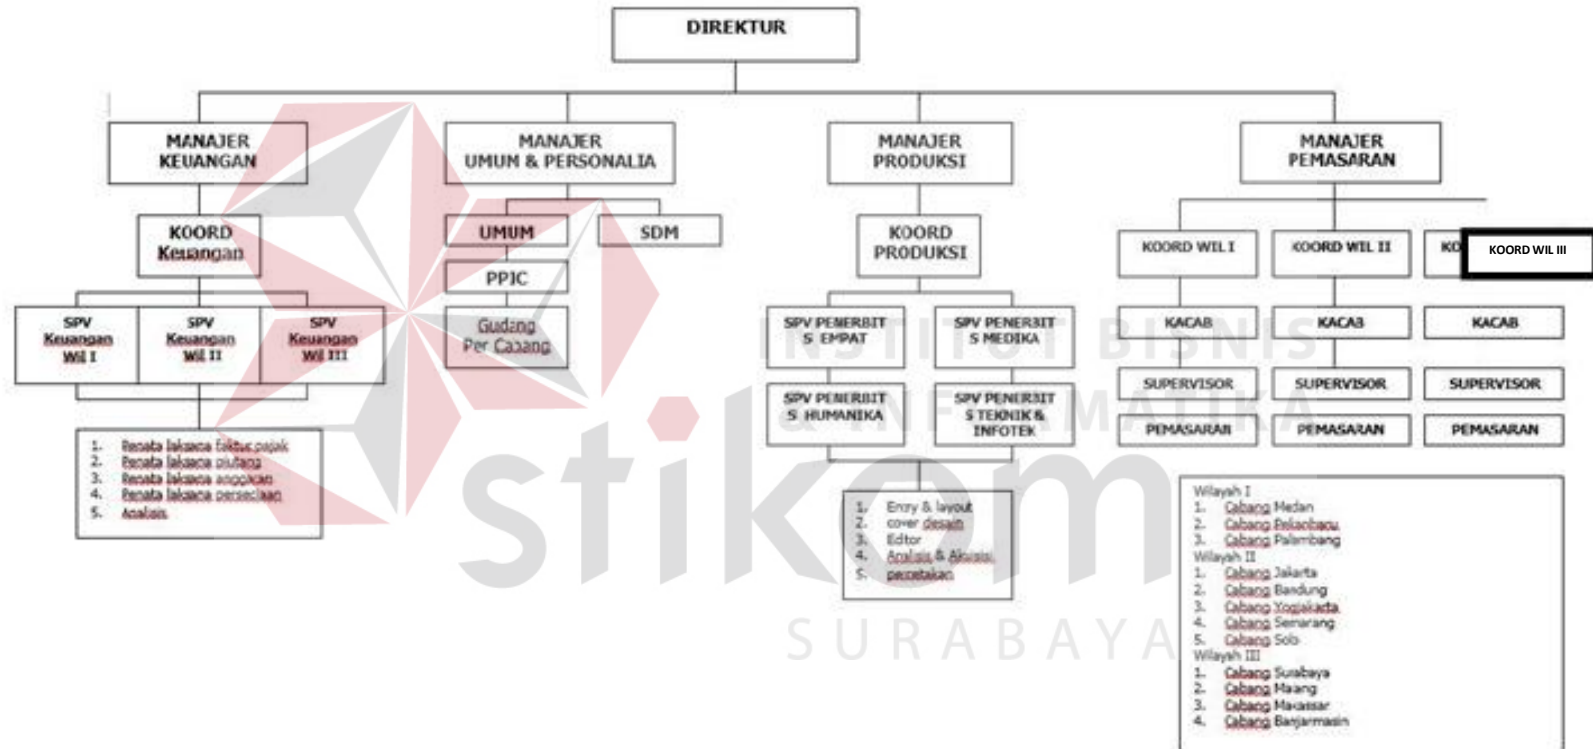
DIREKTUR

MANAJER KEUANGAN

MANAJER UMUM & PERSONALIA

MANAJER PRODUKSI

MANAJER PEMASARAN

KOORD Keuangan

UMUM

SDM

PPIC

Gudang Per Cabang

KOORD PRODUKSI

KOORD WIL I

KOORD WIL II

KO

KOORD WIL III

SPV Keuangan Wil I

SPV Keuangan Wil II

SPV Keuangan Wil III

1. Penata laksana faktur pajak
2. Penata laksana piutang
3. Penata laksana anggaran
4. Penata laksana persediaan
5. Analisis

SPV PENERBIT S EMPAT

SPV PENERBIT S MEDIKA

SPV PENERBIT S HUMANIKA

SPV PENERBIT S TEKNIK & INFOTEK

1. Entry & layout
2. cover desain
3. Editor
4. Analisis & Akuisisi
5. percetakan

KACAB

KACAB

KACAB

SUPERVISOR

SUPERVISOR

SUPERVISOR

PEMASARAN

PEMASARAN

PEMASARAN

Wilayah I
1. Cabang Medan
2. Cabang Pekanbaru
3. Cabang Palembang
Wilayah II
1. Cabang Jakarta
2. Cabang Bandung
3. Cabang Yogyakarta
4. Cabang Semarang
5. Cabang Solo
Wilayah III
1. Cabang Surabaya
2. Cabang Malang
3. Cabang Makassar
4. Cabang Banjarmasin

INSTITUT BISNIS & INFORMATIKA

stikom

SURABAYA